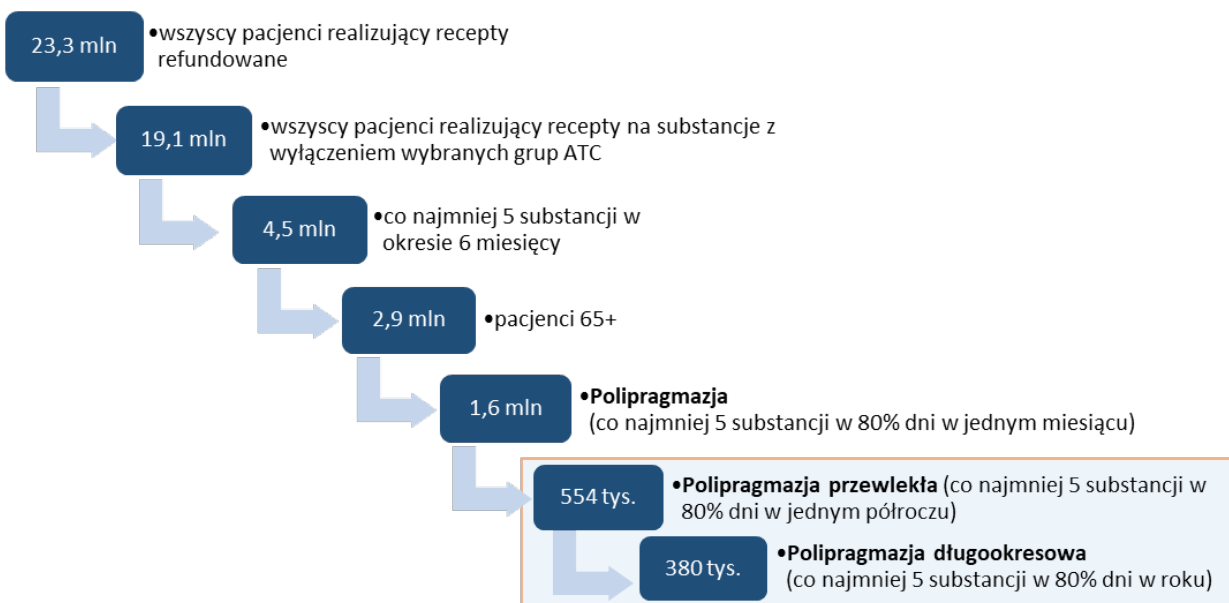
23,3 mln
•wszyscy pacjenci realizujący recepty refundowane

19,1 mln
•wszyscy pacjenci realizujący recepty na substancje z wyłączeniem wybranych grup ATC

4,5 mln
•co najmniej 5 substancji w okresie 6 miesięcy

2,9 mln
•pacjenci 65+

1,6 mln
•**Polipragmazja** (co najmniej 5 substancji w 80% dni w jednym miesiącu)

554 tys.
•**Polipragmazja przewlekła** (co najmniej 5 substancji w 80% dni w jednym półroczu)

380 tys.
•**Polipragmazja długookresowa** (co najmniej 5 substancji w 80% dni w roku)